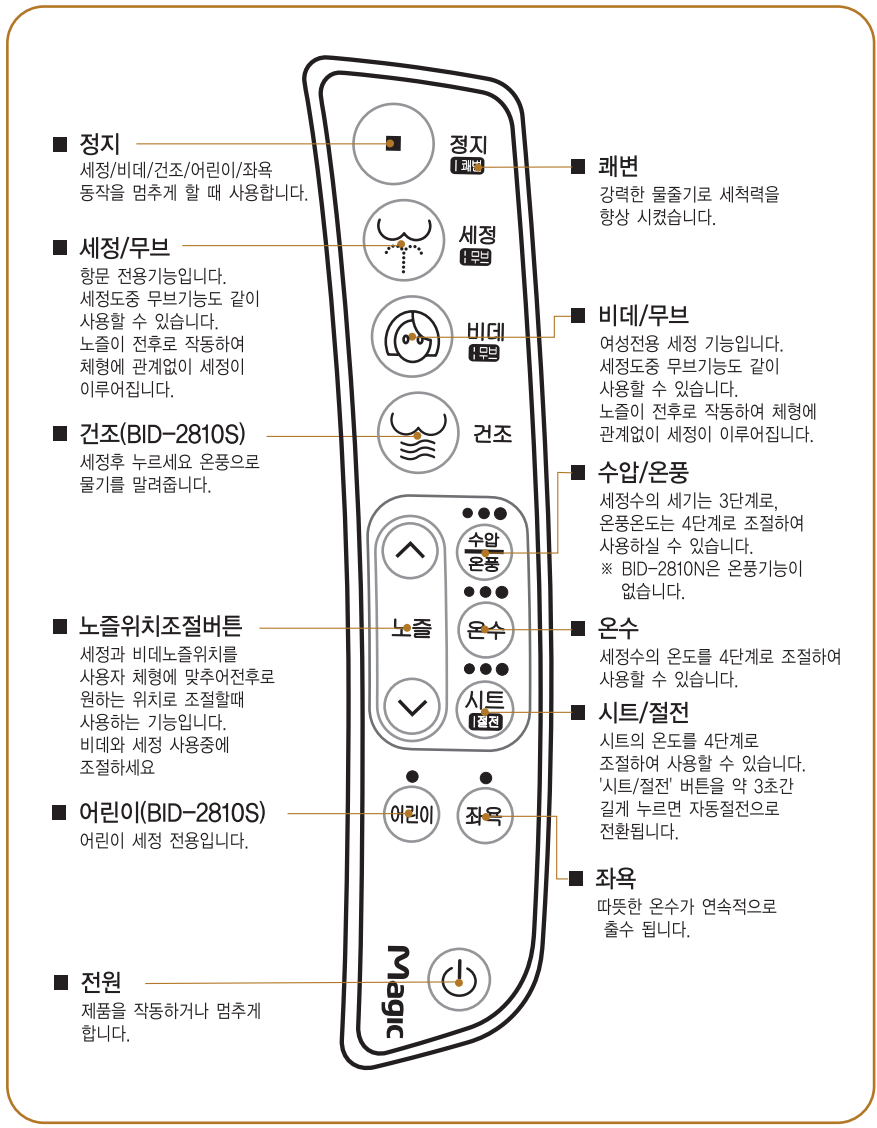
■ 정지
세정/비데/건조/어린이/좌욕 동작을 멈추게 할 때 사용합니다.

■ 세정/무브
항문 전용기능입니다.
세정도중 무브기능도 같이 사용할 수 있습니다.
노즐이 전후로 작동하여 체형에 관계없이 세정이 이루어집니다.

■ 건조(BID-2810S)
세정후 누르세요 온풍으로 물기를 말려줍니다.

■ 노즐위치조절버튼
세정과 비데노즐위치를 사용자 체형에 맞추어전후로 원하는 위치로 조절할때 사용하는 기능입니다.
비데와 세정 사용중에 조절하세요

■ 어린이(BID-2810S)
어린이 세정 전용입니다.

■ 전원
제품을 작동하거나 멈추게 합니다.

정지
쾌변
세정
무브
비데
무브
건조
수압
온풍
노즐
온수
시트
절전
어린이
좌욕
Magic

■ 쾌변
강력한 물줄기로 세척력을 향상 시켰습니다.

■ 비데/무브
여성전용 세정 기능입니다.
세정도중 무브기능도 같이 사용할 수 있습니다.
노즐이 전후로 작동하여 체형에 관계없이 세정이 이루어집니다.

■ 수압/온풍
세정수의 세기는 3단계로, 온풍온도는 4단계로 조절하여 사용하실 수 있습니다.
※ BID-2810N은 온풍기능이 없습니다.

■ 온수
세정수의 온도를 4단계로 조절하여 사용할 수 있습니다.

■ 시트/절전
시트의 온도를 4단계로 조절하여 사용할 수 있습니다.
'시트/절전' 버튼을 약 3초간 길게 누르면 자동절전으로 전환됩니다.

■ 좌욕
따뜻한 온수가 연속적으로 출수 됩니다.